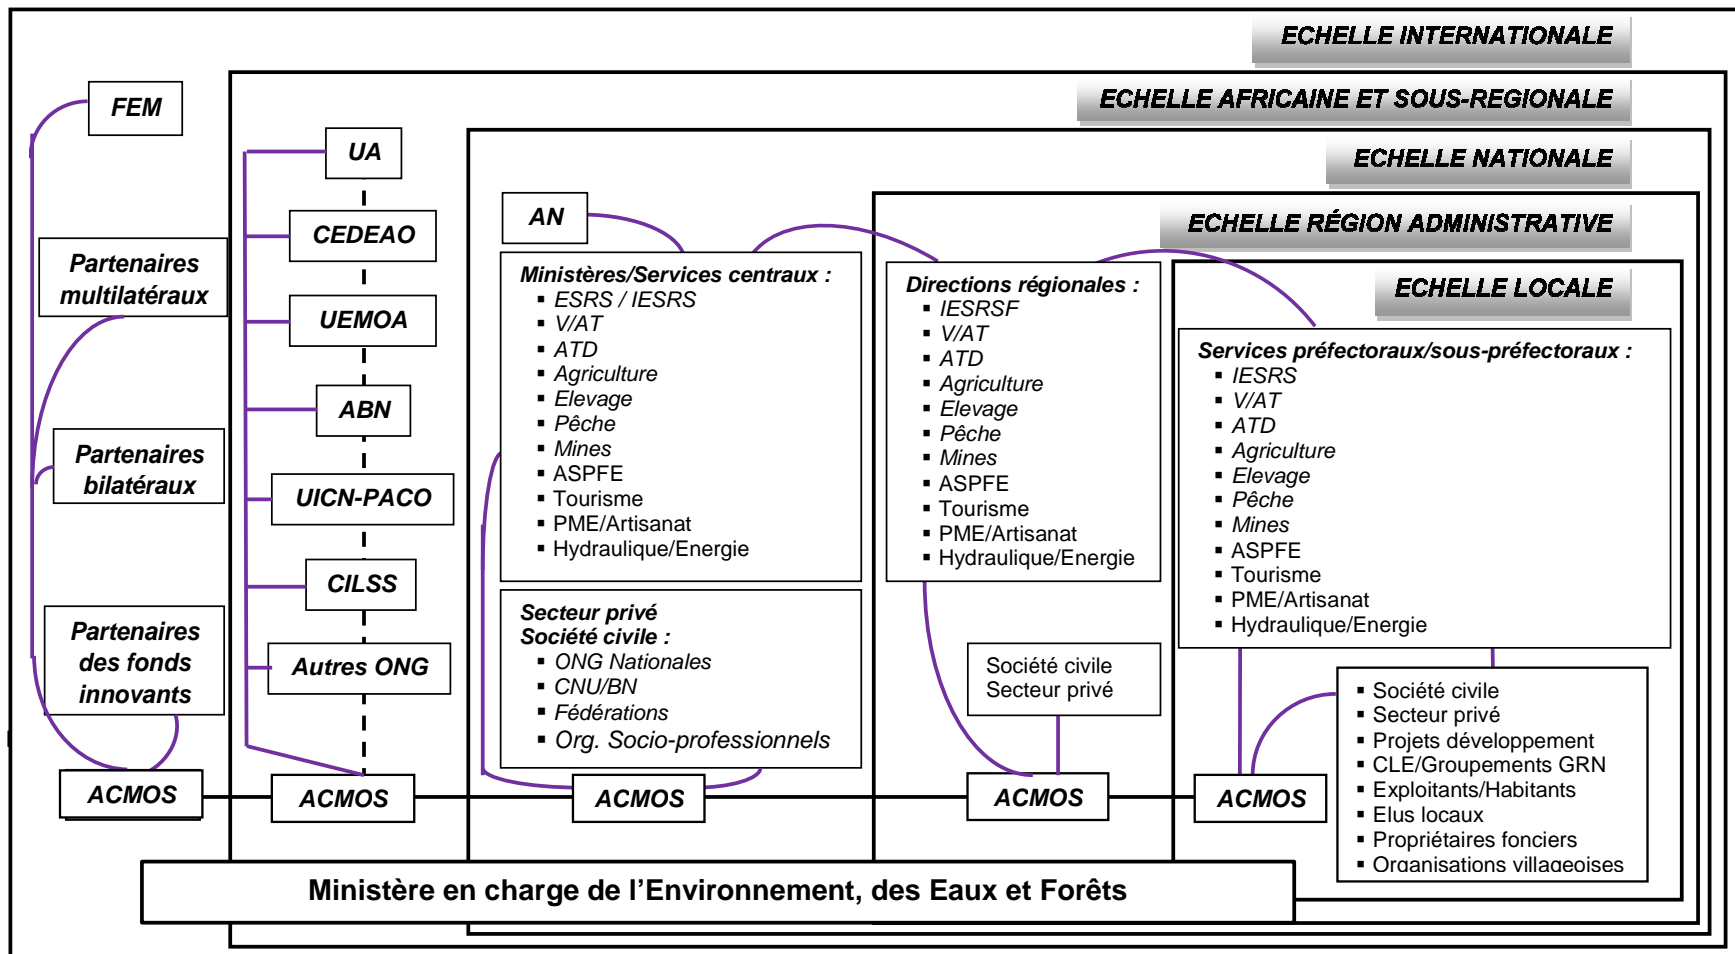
ECHELLE INTERNATIONALE

ECHELLE AFRICAINE ET SOUS-REGIONALE

ECHELLE NATIONALE

ECHELLE RÉGION ADMINISTRATIVE

ECHELLE LOCALE

FEM

Partenaires multilatéraux

Partenaires bilatéraux

Partenaires des fonds innovants

ACMOS

UA

CEDEAO

UEMOA

ABN

UICN-PACO

CILSS

Autres ONG

ACMOS

AN

Ministères/Services centraux :
- ESRS / IESRS
- V/AT
- ATD
- Agriculture
- Elevage
- Pêche
- Mines
- ASPFE
- Tourisme
- PME/Artisanat
- Hydraulique/Energie

Secteur privé
Société civile :
- ONG Nationales
- CNU/BN
- Fédérations
- Org. Socio-professionnels

ACMOS

Directions régionales :
- IESRSF
- V/AT
- ATD
- Agriculture
- Elevage
- Pêche
- Mines
- ASPFE
- Tourisme
- PME/Artisanat
- Hydraulique/Energie

Société civile
Secteur privé

ACMOS

Services préfectoraux/sous-préfectoraux :
- IESRS
- V/AT
- ATD
- Agriculture
- Elevage
- Pêche
- Mines
- ASPFE
- Tourisme
- PME/Artisanat
- Hydraulique/Energie

- Société civile
- Secteur privé
- Projets développement
- CLE/Groupements GRN
- Exploitants/Habitants
- Elus locaux
- Propriétaires fonciers
- Organisations villageoises

ACMOS

Ministère en charge de l'Environnement, des Eaux et Forêts